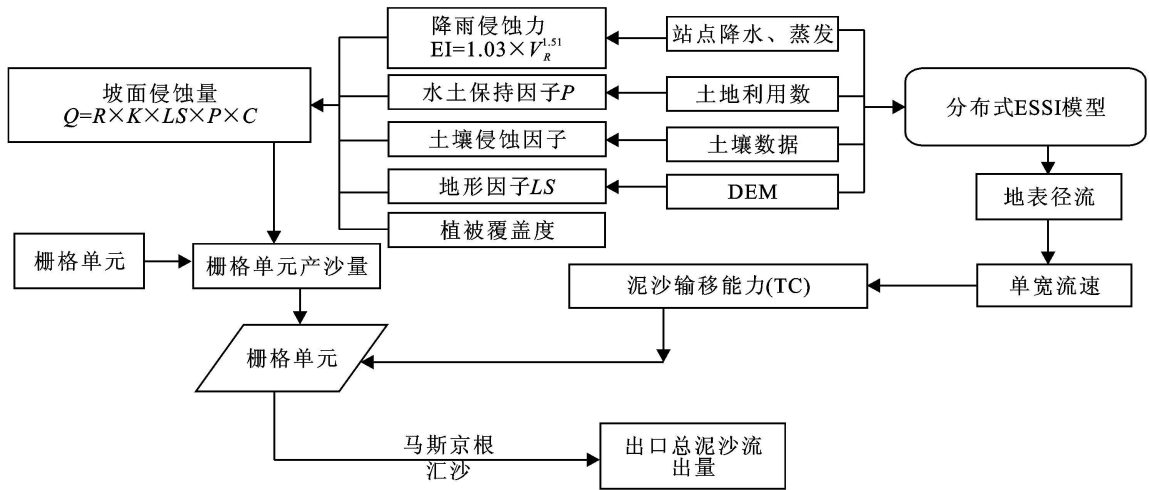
降雨侵蚀力
EI=$1.03\times V_R^{1.51}$

站点降水、蒸发

坡面侵蚀量
$Q=R\times K\times LS\times P\times C$

水土保持因子$P$

土地利用数

分布式ESSI模型

土壤侵蚀因子

土壤数据

地形因子$LS$

DEM

地表径流

植被覆盖度

栅格单元

栅格单元产沙量

泥沙输移能力(TC)

单宽流速

栅格单元

马斯京根
汇沙

出口总泥沙流
出量